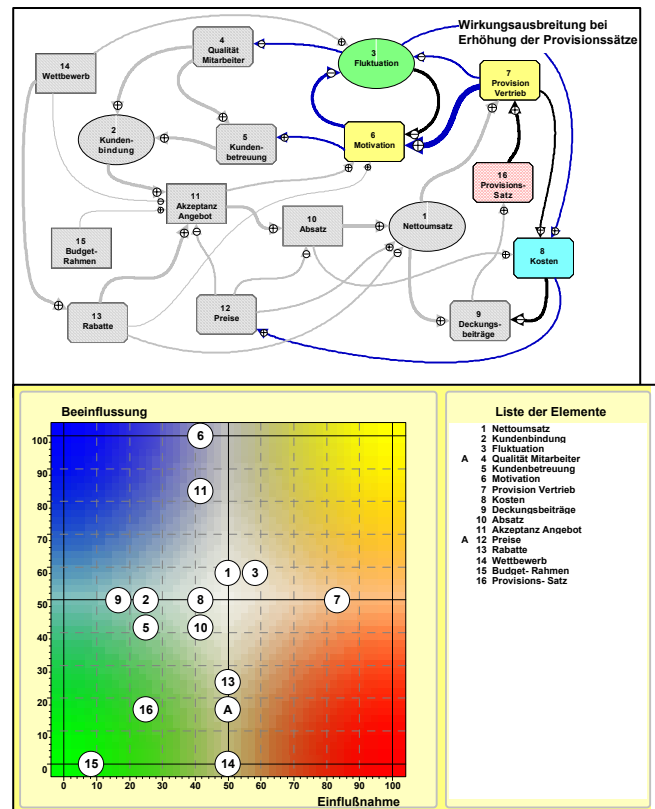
Wirkungsausbreitung bei Erhöhung der Provisionssätze

14
Wettbewerb

4
Qualität
Mitarbeiter

3
Fluktuation

7
Provision
Vertrieb

2
Kunden-
bindung

5
Kunden-
betreuung

6
Motivation

16
Provisions-
Satz

11
Akzeptanz
Angebot

10
Absatz

1
Nettoumsatz

8
Kosten

15
Budget-
Rahmen

13
Rabatte

12
Preise

9
Deckungs-
beiträge

Beeinflussung

100
90
80
70
60
50
40
30
20
10
0

6
11
1
3
9
2
8
7
5
10
13
16
A
15
14

0 10 20 30 40 50 60 70 80 90 100
Einflußnahme

Liste der Elemente

1 Nettoumsatz
2 Kundenbindung
3 Fluktuation
A 4 Qualität Mitarbeiter
5 Kundenbetreuung
6 Motivation
7 Provision Vertrieb
8 Kosten
9 Deckungsbeiträge
10 Absatz
11 Akzeptanz Angebot
A 12 Preise
13 Rabatte
14 Wettbewerb
15 Budget- Rahmen
16 Provisions- Satz